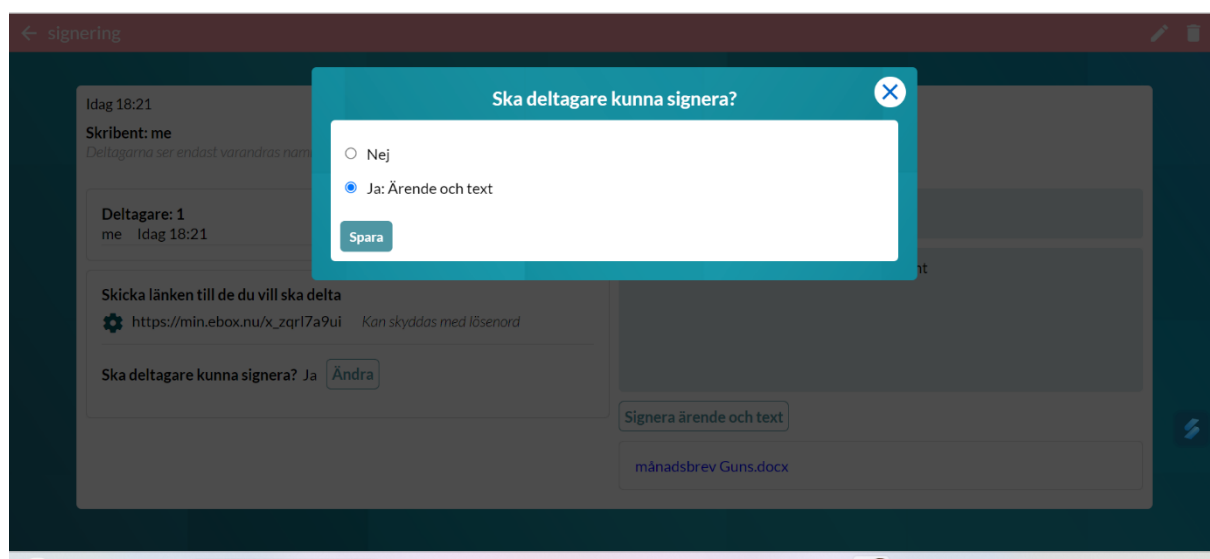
signering

Idag 18:21

Skribent: me

Deltagarna ser endast varandras nam

Deltagare: 1

me Idag 18:21

Skicka länken till de du vill ska delta

https://min.ebox.nu/x_zqrl7a9ui Kan skyddas med lösenord

Ska deltagare kunna signera? Ja Ändra

nt

Signera ärende och text

månadsbrev Guns.docx

Ska deltagare kunna signera?

Nej

Ja: Ärende och text

Spara